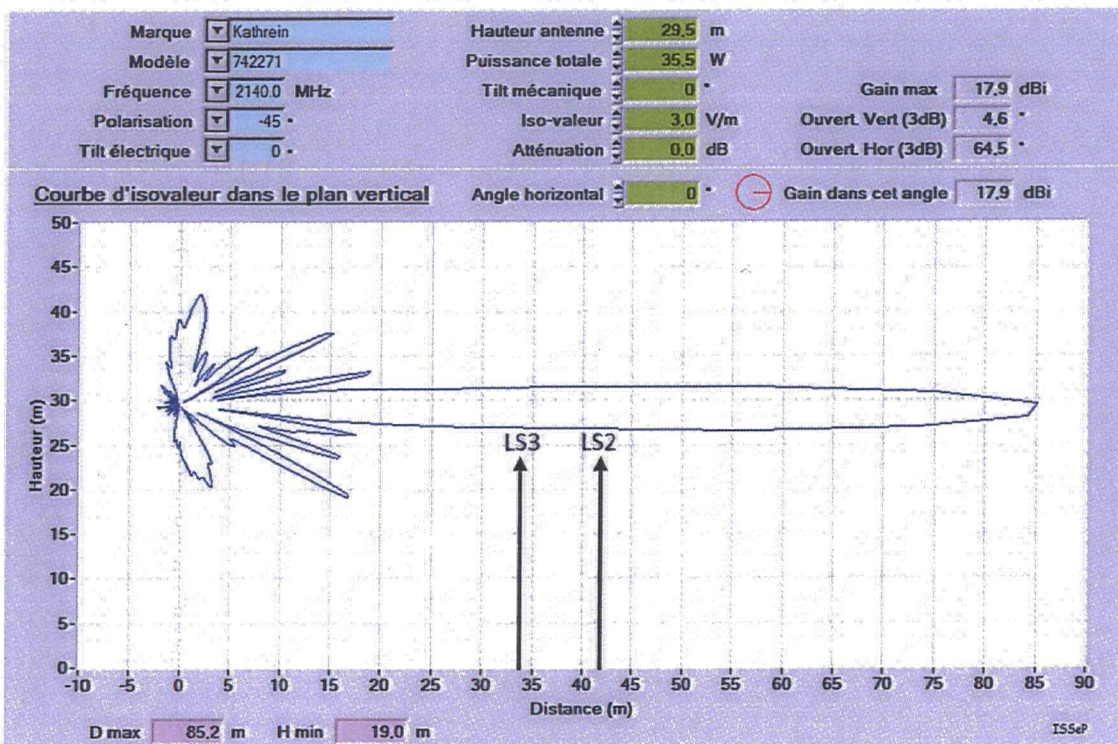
Marque Kathrein
Modèle 742271
Fréquence 2140.0 MHz
Polarisation -45 °
Tilt électrique 0 °

Hauteur antenne 29,5 m
Puissance totale 35,5 W
Tilt mécanique 0 °
Iso-valeur 3,0 V/m
Atténuation 0,0 dB

Gain max 17,9 dBi
Ouvert. Vert (3dB) 4,6 °
Ouvert. Hor (3dB) 64,5 °

Courbe d'isovaleur dans le plan vertical
Angle horizontal 0 °
Gain dans cet angle 17,9 dBi

50
45
40
35
30
25
20
15
10
5
0
Hauteur (m)

LS3 LS2

-10 -5 0 5 10 15 20 25 30 35 40 45 50 55 60 65 70 75 80 85 90
Distance (m)

D max 85,2 m H min 19,0 m

ISSeP